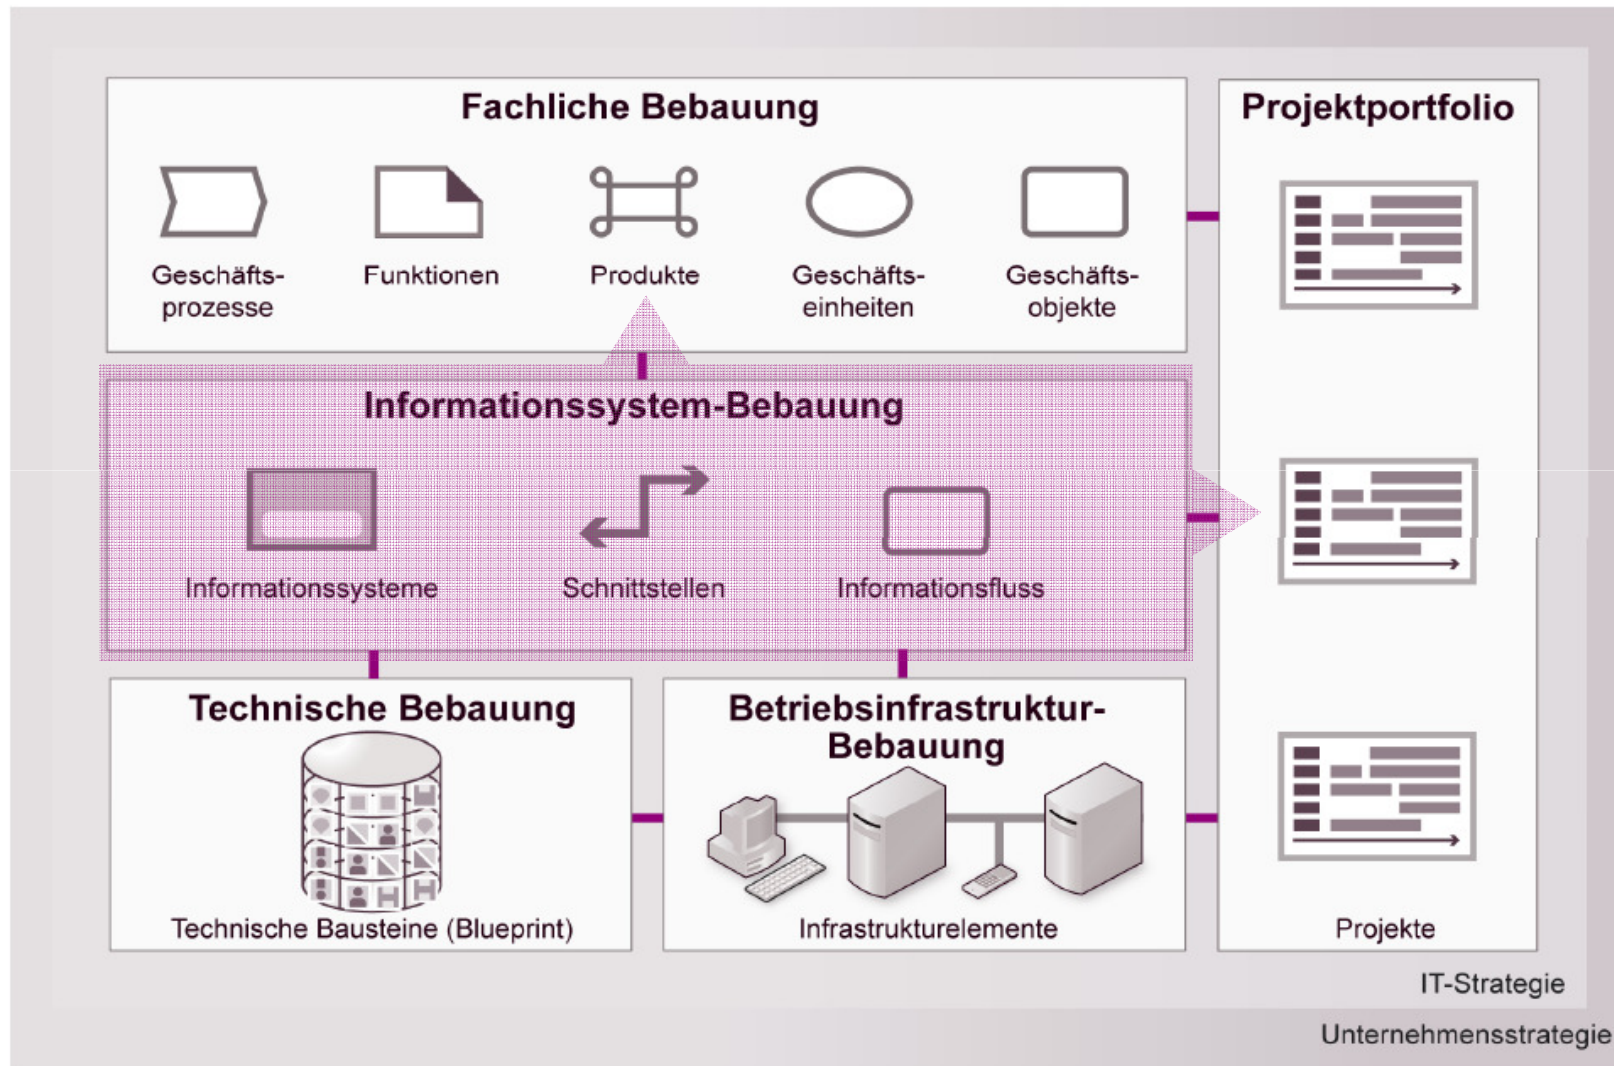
Fachliche Bebauung

Geschäftsprozesse

Funktionen

Produkte

Geschäftseinheiten

Geschäftsobjekte

Projektportfolio

Informationssystem-Bebauung

Informationssysteme

Schnittstellen

Informationsfluss

Technische Bebauung

Technische Bausteine (Blueprint)

Betriebsinfrastruktur-Bebauung

Infrastrukturelemente

Projekte

IT-Strategie

Unternehmensstrategie